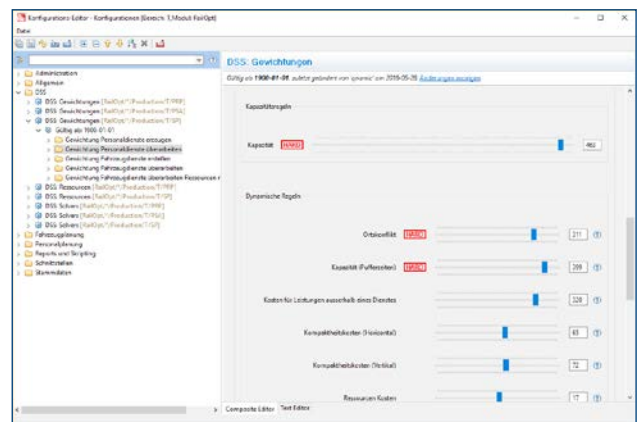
Konfigurations-Editor - Konfigurationen [Bereich: 1, Modul: RailOpt]

Datei

Administration
Allgemein
DSS
DSS Gewichtungen [RailOpt/*/Production/T/PRP]
DSS Gewichtungen [RailOpt/*/Production/T/PRA]
DSS Gewichtungen [RailOpt/*/Production/T/SP]
Gültig ab 1900-01-01
Gewichtung Personaldienste erzeugen
Gewichtung Personaldienste überarbeiten
Gewichtung Fahrzeugdienste erstellen
Gewichtung Fahrzeugdienste überarbeiten
Gewichtung Fahrzeugdienste überarbeiten Ressourcen
DSS Ressourcen [RailOpt/*/Production/T/PRP]
DSS Ressourcen [RailOpt/*/Production/T/SP]
DSS Solvers [RailOpt/*/Production/T/PRP]
DSS Solvers [RailOpt/*/Production/T/PRA]
DSS Solvers [RailOpt/*/Production/T/SP]
Fahrzeugplanung
Personalplanung
Reports und Scripting
Schnittstellen
Stammdaten

DSS: Gewichtungen

Gültig ab 1900-01-01 zuletzt geändert von sjesmic am 2016-05-26 Änderungen anzeigen

Kapazitätsregeln

Kapazität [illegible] 460

Dynamische Regeln

Ortskonflikt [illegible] 211
Kapazität (Pufferzeiten) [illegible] 209
Kosten für Leistungen ausserhalb eines Dienstes 320
Kompaktheitskosten (Horizontal) 63
Kompaktheitskosten (Vertikal) 72
Ressourcen Kosten 17

Composite Editor Text Editor